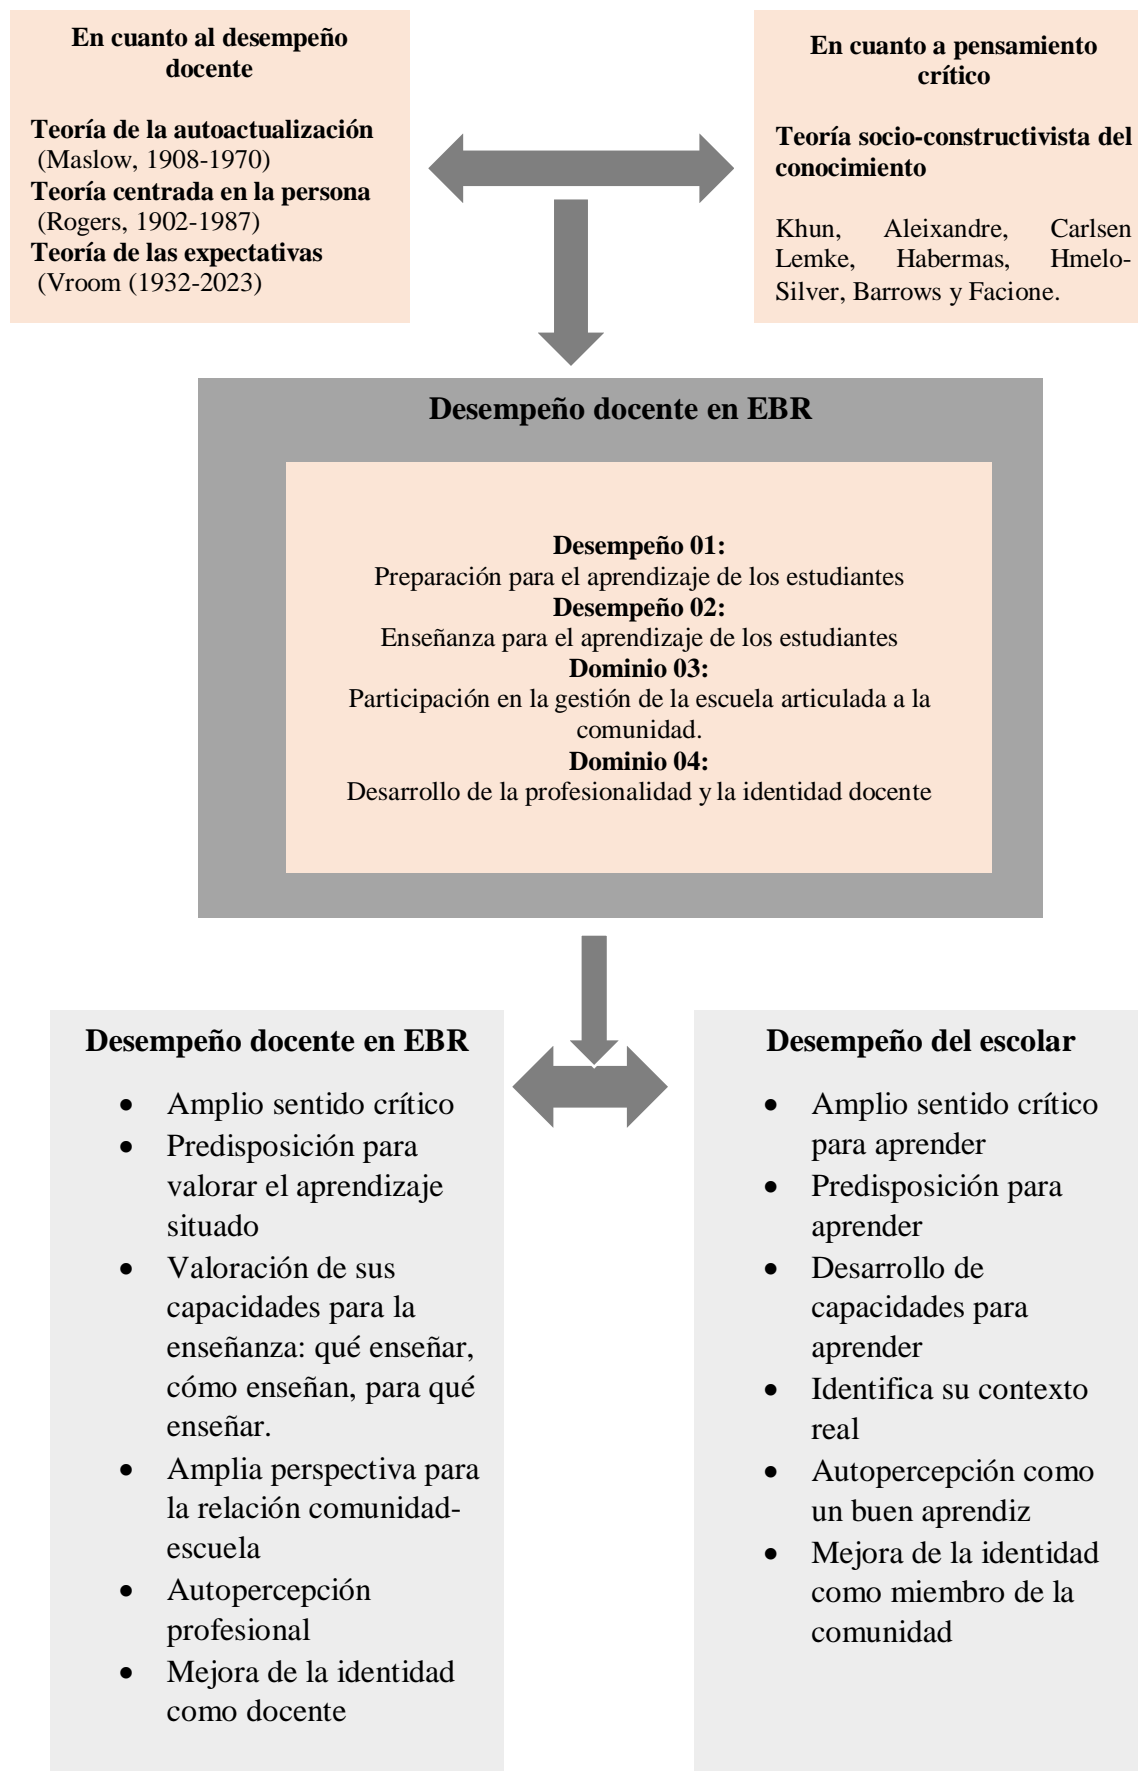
**En cuanto al desempeño docente**

**Teoría de la autoactualización** (Maslow, 1908-1970)
**Teoría centrada en la persona** (Rogers, 1902-1987)
**Teoría de las expectativas** (Vroom (1932-2023)

**En cuanto a pensamiento crítico**

**Teoría socio-constructivista del conocimiento**

Khun, Aleixandre, Carlsen Lemke, Habermas, Hmelo-Silver, Barrows y Facione.

**Desempeño docente en EBR**

**Desempeño 01:**
Preparación para el aprendizaje de los estudiantes
**Desempeño 02:**
Enseñanza para el aprendizaje de los estudiantes
**Dominio 03:**
Participación en la gestión de la escuela articulada a la comunidad.
**Dominio 04:**
Desarrollo de la profesionalidad y la identidad docente

**Desempeño docente en EBR**

- Amplio sentido crítico
- Predisposición para valorar el aprendizaje situado
- Valoración de sus capacidades para la enseñanza: qué enseñar, cómo enseñan, para qué enseñar.
- Amplia perspectiva para la relación comunidad-escuela
- Autopercepción profesional
- Mejora de la identidad como docente

**Desempeño del escolar**

- Amplio sentido crítico para aprender
- Predisposición para aprender
- Desarrollo de capacidades para aprender
- Identifica su contexto real
- Autopercepción como un buen aprendiz
- Mejora de la identidad como miembro de la comunidad